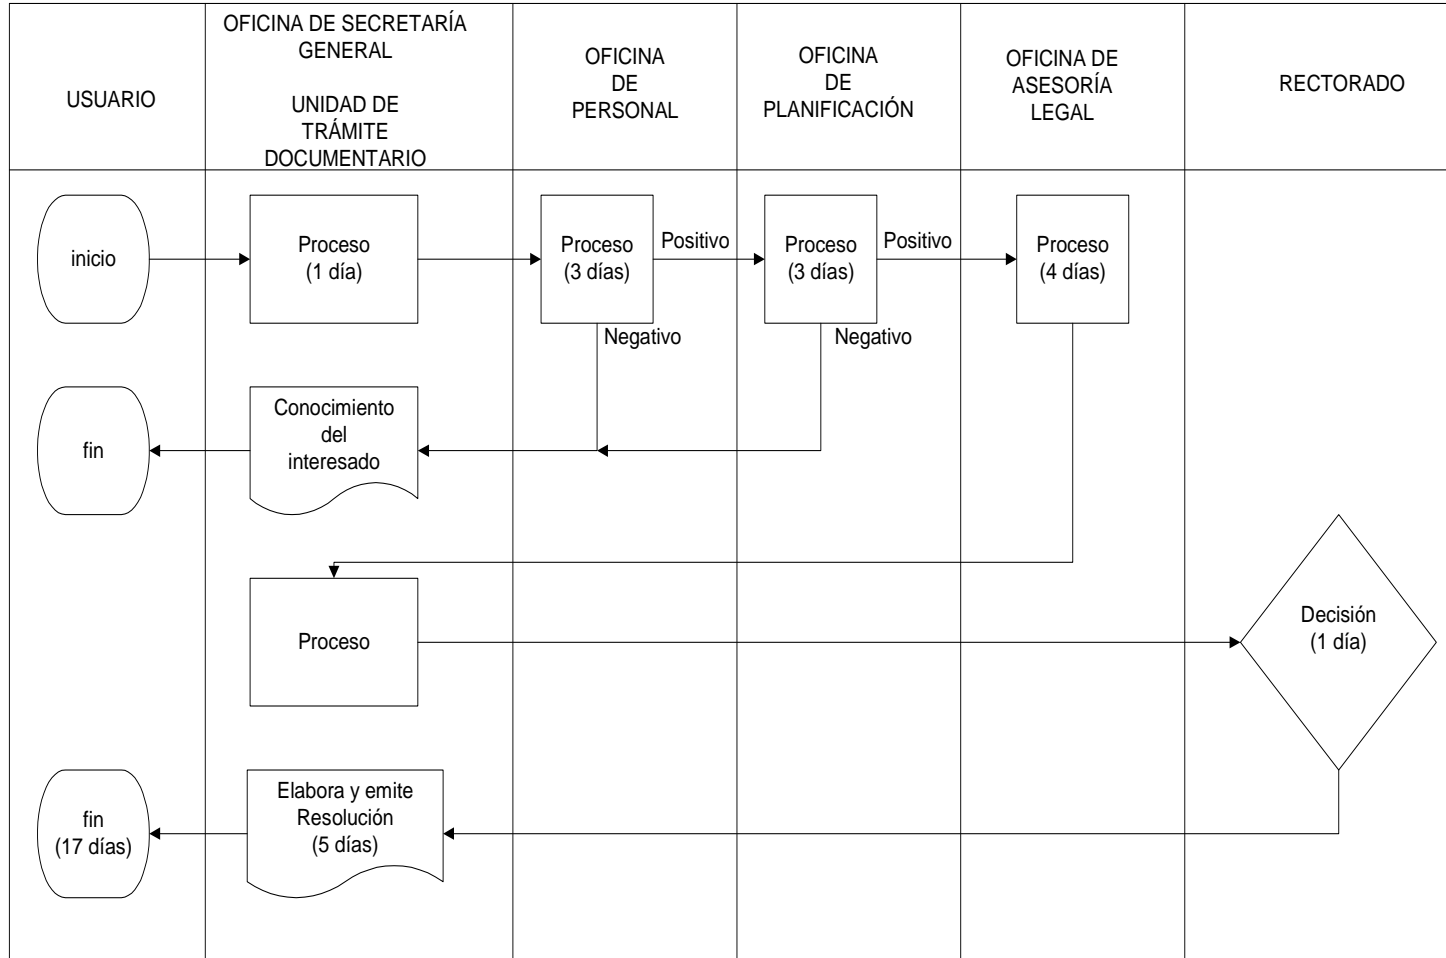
USUARIO

OFICINA DE SECRETARÍA GENERAL

UNIDAD DE TRÁMITE DOCUMENTARIO

OFICINA DE PERSONAL

OFICINA DE PLANIFICACIÓN

OFICINA DE ASESORÍA LEGAL

RECTORADO

inicio

Proceso (1 día)

Proceso (3 días)

Positivo

Proceso (3 días)

Positivo

Proceso (4 días)

Negativo

Negativo

fin

Conocimiento del interesado

Proceso

Decisión (1 día)

fin (17 días)

Elabora y emite Resolución (5 días)